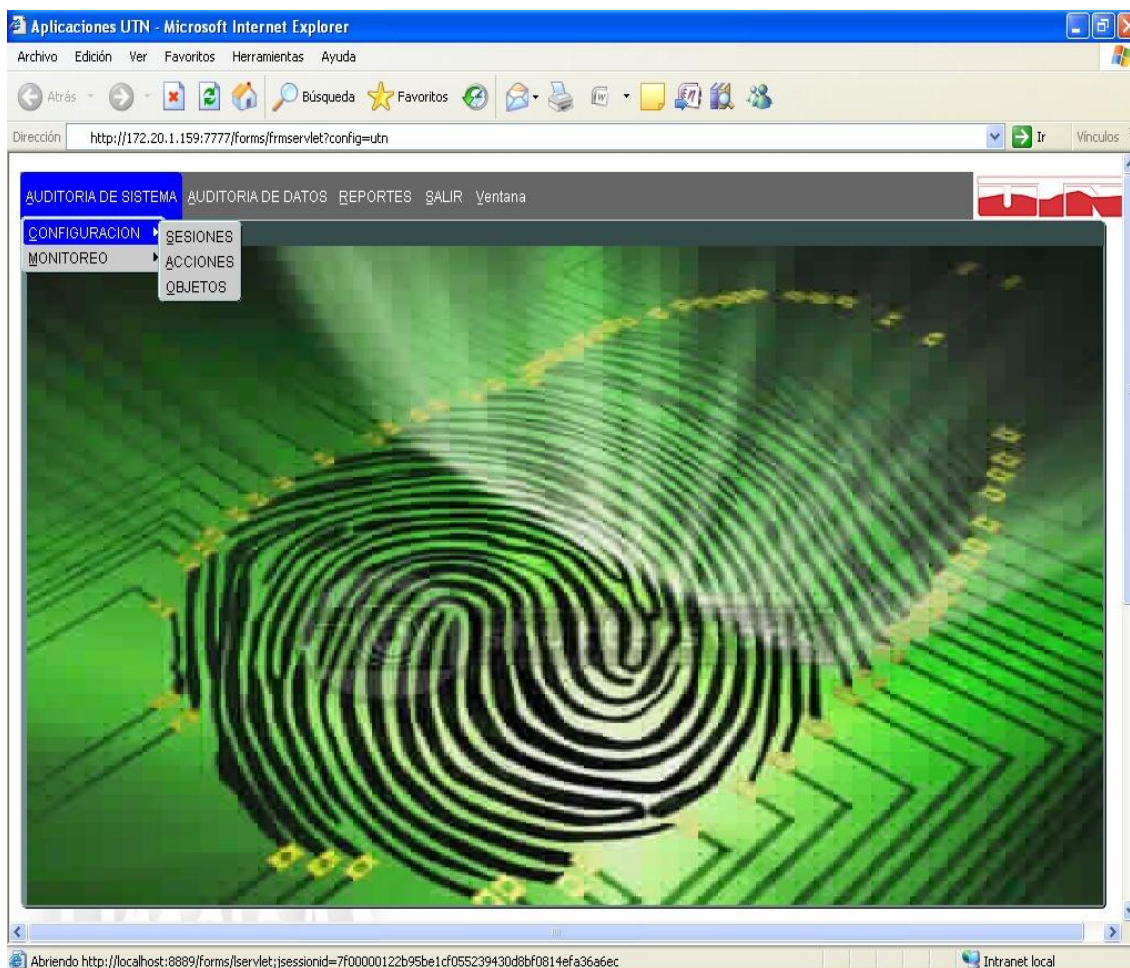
Aplicaciones UTN - Microsoft Internet Explorer

Archivo Edición Ver Favoritos Herramientas Ayuda

Atrás Búsqueda Favoritos

Dirección http://172.20.1.159:7777/forms/frmservlet?config=utn Ir Vínculos

AUDITORIA DE SISTEMA AUDITORIA DE DATOS REPORTES SALIR Ventana

CONFIGURACION
MONITOREO

SESIONES
ACCIONES
OBJETOS

Abriendo http://localhost:8889/forms/lservlet;jsessionid=7f00000122b95be1cf055239430d8bf0814efa36a6ec

Intranet local